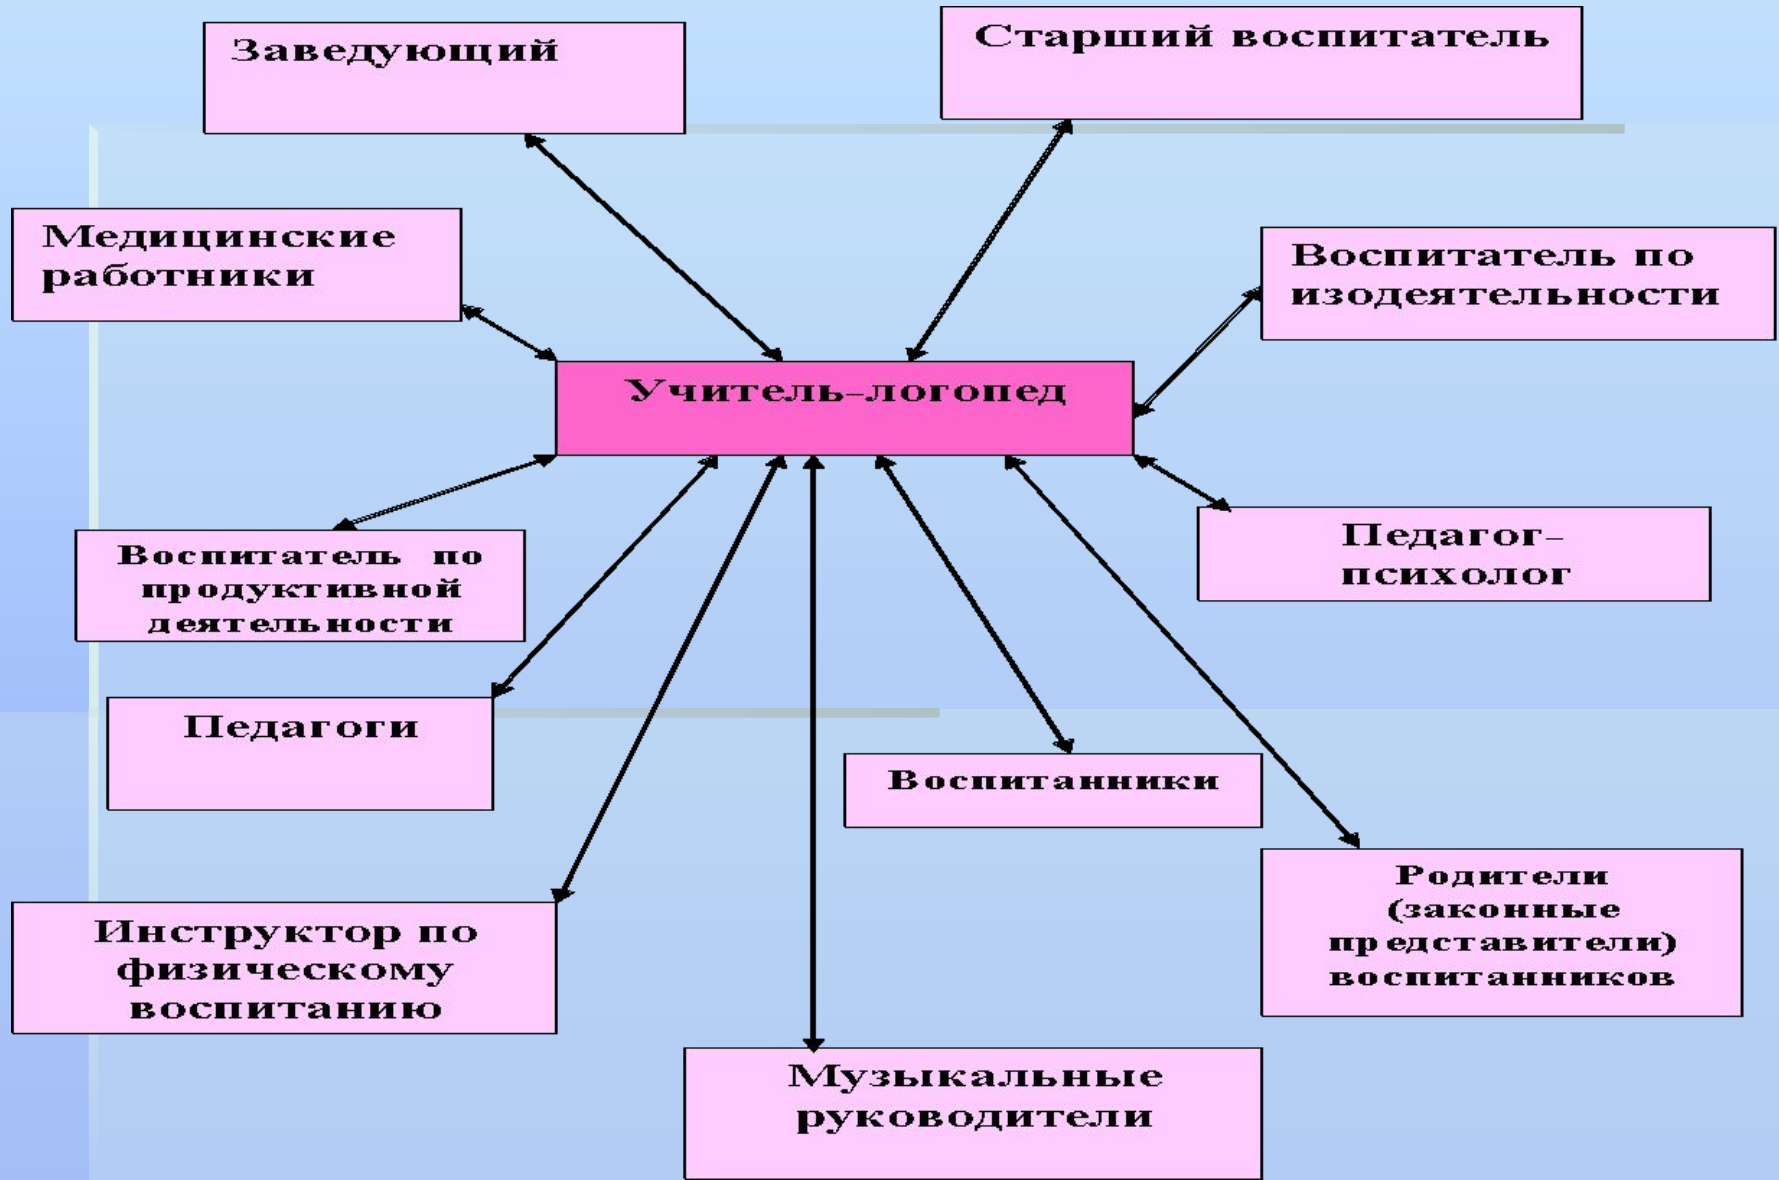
Заведующий

Старший воспитатель

Медицинские работники

Воспитатель по изодеятельности

Учитель-логопед

Воспитатель по продуктивной деятельности

Педагог-психолог

Педагоги

Воспитанники

Родители (законные представители) воспитанников

Инструктор по физическому воспитанию

Музыкальные руководители